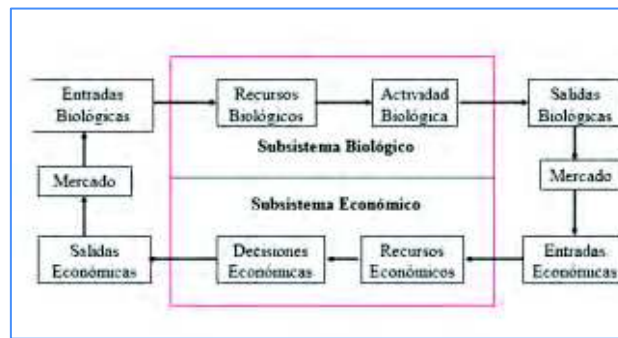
Entradas Biológicas

Recursos Biológicos

Actividad Biológica

Salidas Biológicas

Subsistema Biológico

Mercado

Mercado

Subsistema Económico

Salidas Económicas

Decisiones Económicas

Recursos Económicos

Entradas Económicas